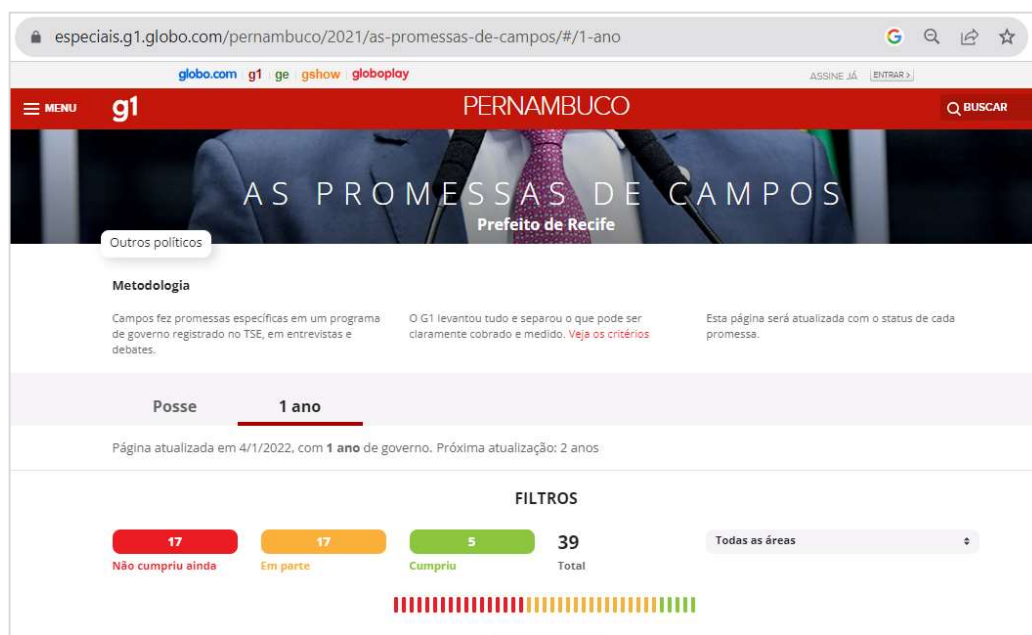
especiais.g1.globo.com/pernambuco/2021/as-promessas-de-campos/#/1-ano

globo.com g1 ge gshow globoplay

ASSINE JÁ ENTRAR >

MENU g1 PERNAMBUCO BUSCAR

AS PROMESSAS DE CAMPOS
Prefeito de Recife

Outros políticos

Metodologia

Campos fez promessas específicas em um programa de governo registrado no TSE, em entrevistas e debates.

O G1 levantou tudo e separou o que pode ser claramente cobrado e medido. Veja os critérios

Esta página será atualizada com o status de cada promessa.

Posse 1 ano

Página atualizada em 4/1/2022, com 1 ano de governo. Próxima atualização: 2 anos

FILTROS

17 Não cumpriu ainda

17 Em parte

5 Cumpriu

39 Total

Todas as áreas